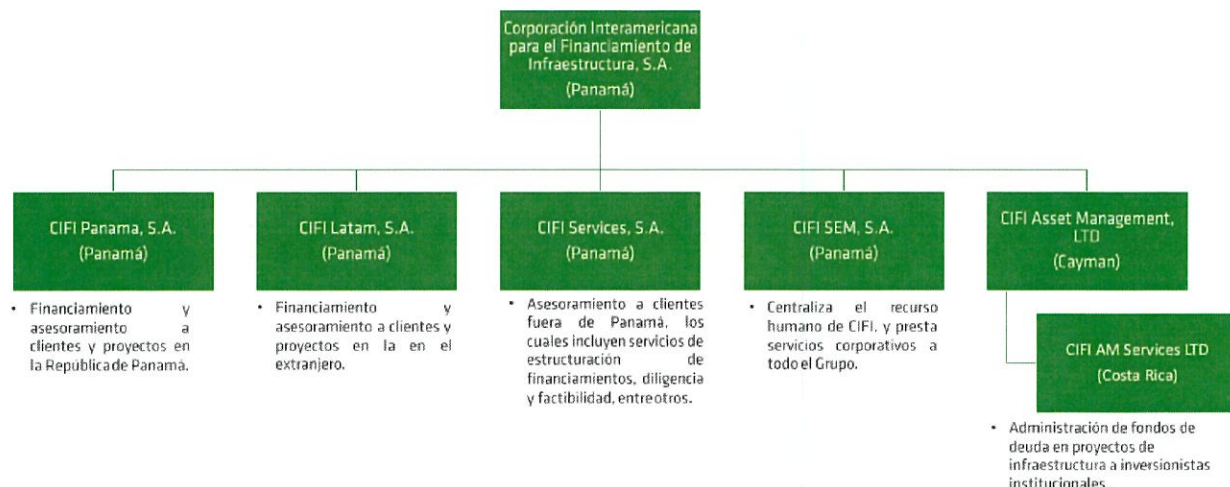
Corporación Interamericana para el Financiamiento de Infraestructura, S.A.
(Panamá)

CIFI Panama, S.A.
(Panamá)

• Financiamiento y asesoramiento a clientes y proyectos en la República de Panamá.

CIFI Latam, S.A.
(Panamá)

• Financiamiento y asesoramiento a clientes y proyectos en la en el extranjero.

CIFI Services, S.A.
(Panamá)

• Asesoramiento a clientes fuera de Panamá, los cuales incluyen servicios de estructuración de financiamientos, diligencia y factibilidad, entre otros.

CIFI SEM, S.A.
(Panamá)

• Centraliza el recurso humano de CIFI, y presta servicios corporativos a todo el Grupo.

CIFI Asset Management, LTD
(Cayman)

CIFI AM Services LTD
(Costa Rica)

• Administración de fondos de deuda en proyectos de infraestructura a inversionistas institucionales.